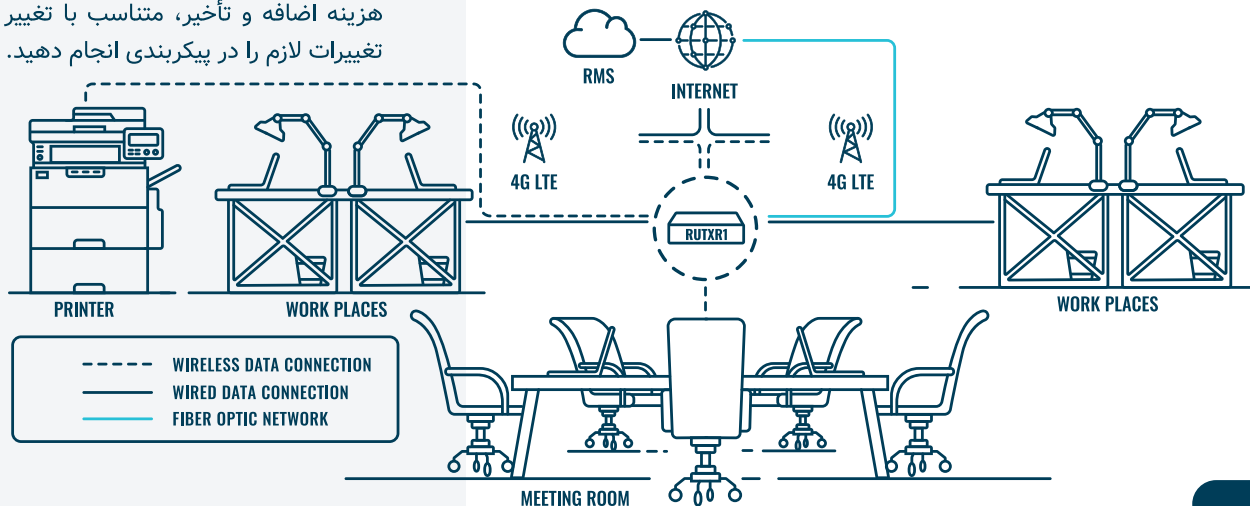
هزینه اضافه و تأخیر، متناسب با تغییر تغییرات لازم را در پیکربندی انجام دهید.

RMS

INTERNET

4G LTE

4G LTE

RUTXR1

PRINTER

WORK PLACES

WORK PLACES

WIRELESS DATA CONNECTION
WIRED DATA CONNECTION
FIBER OPTIC NETWORK

MEETING ROOM